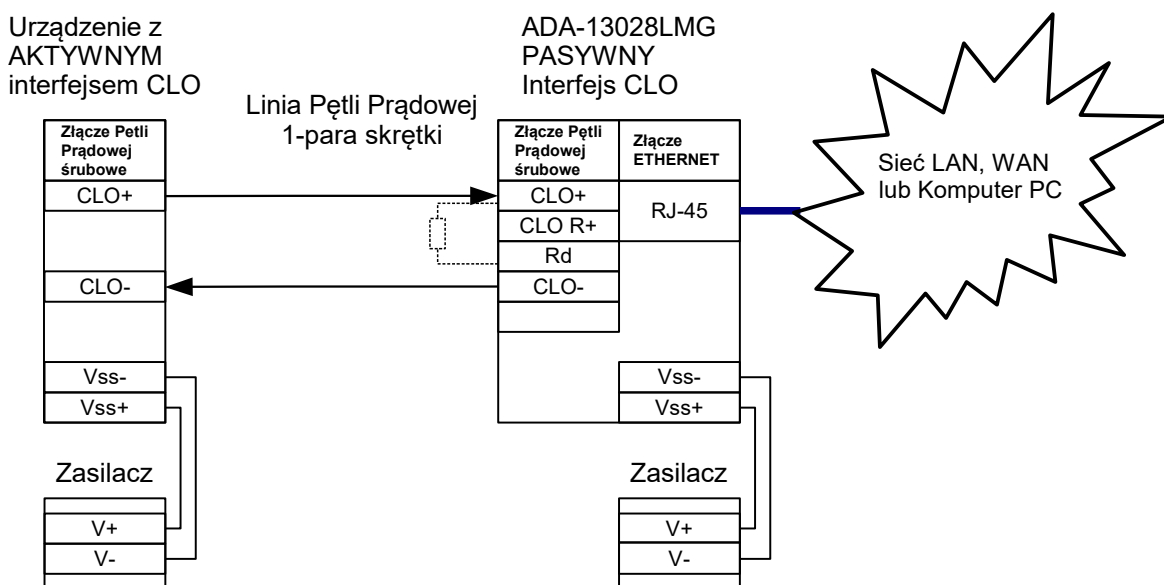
Urządzenie z AKTYWNYM interfejsem CLO

ADA-13028LMG PASYWNY Interfejs CLO

Linia Pętli Prądowej 1-para skrętki

Złącze Petli Prądowej śrubowe

CLO+

CLO-

Vss-

Vss+

Złącze Pętli Prądowej śrubowe

Złącze ETHERNET

CLO+

CLO R+

Rd

CLO-

RJ-45

Vss-

Vss+

Sieć LAN, WAN lub Komputer PC

Zasilacz

V+

V-

Zasilacz

V+

V-